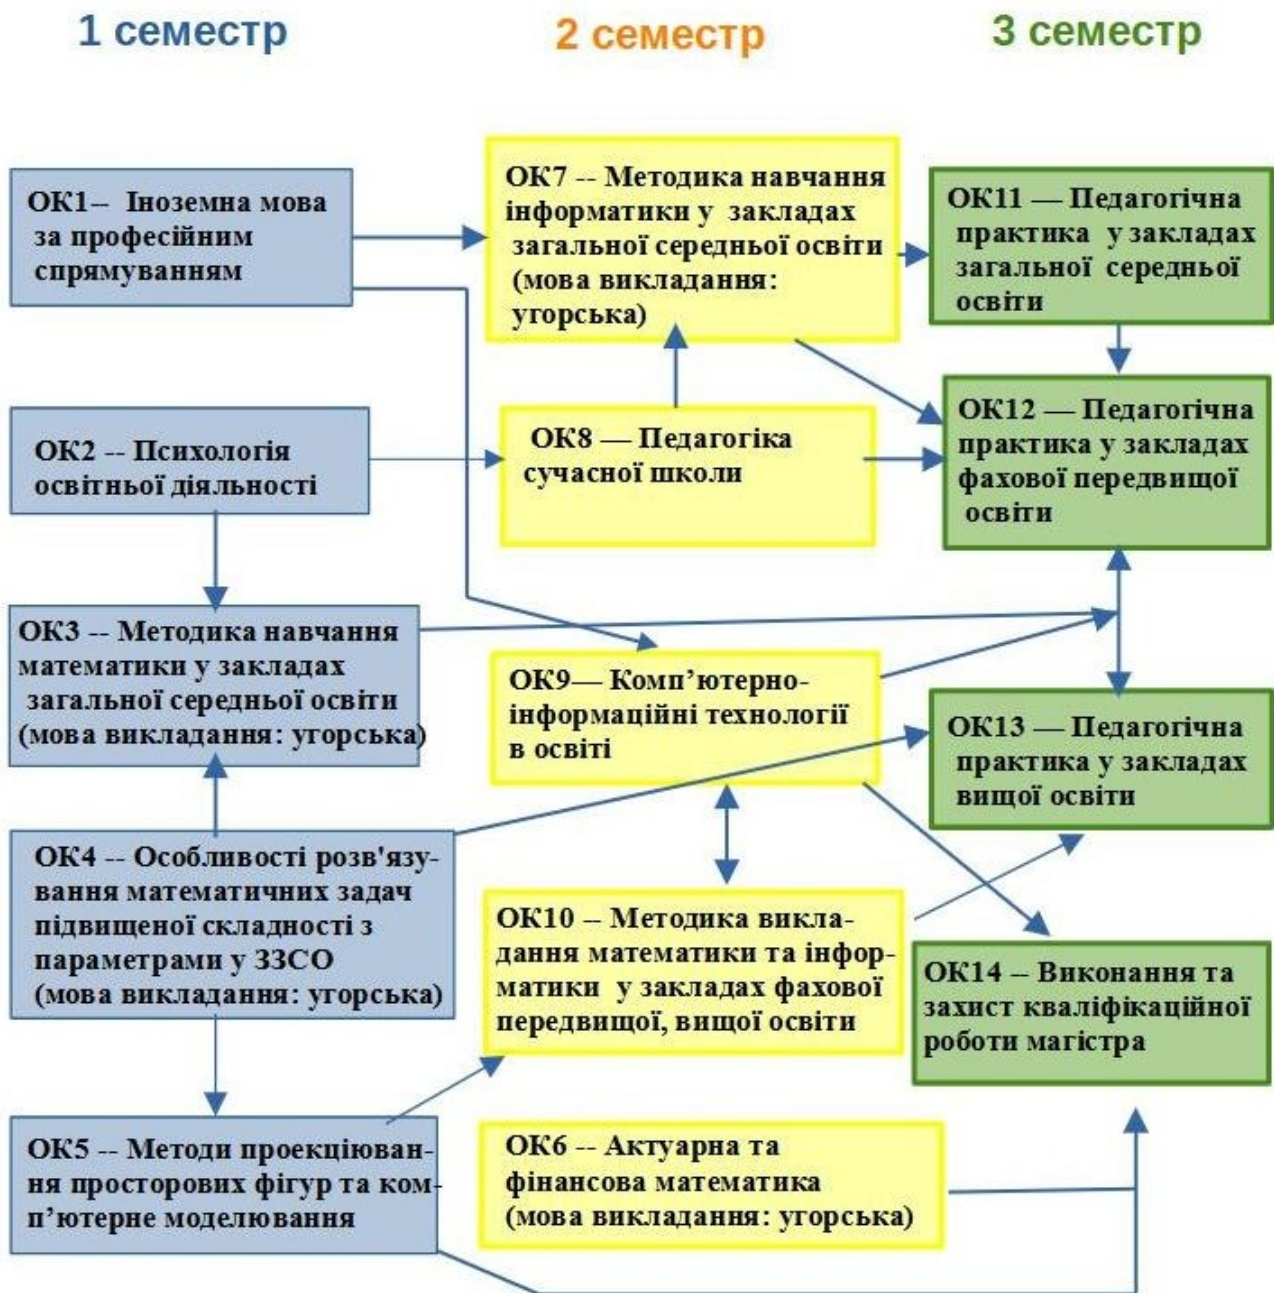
1 семестр

2 семестр

3 семестр

ОК1 – Іноземна мова за професійним спрямуванням

ОК7 -- Методика навчання інформатики у закладах загальної середньої освіти (мова викладання: угорська)

ОК11 — Педагогічна практика у закладах загальної середньої освіти

ОК2 -- Психологія освітньої діяльності

ОК8 — Педагогіка сучасної школи

ОК12 — Педагогічна практика у закладах фахової передвищої освіти

ОК3 -- Методика навчання математики у закладах загальної середньої освіти (мова викладання: угорська)

ОК9— Комп'ютерно-інформаційні технології в освіті

ОК13 — Педагогічна практика у закладах вищої освіти

ОК4 -- Особливості розв'язування математичних задач підвищеної складності з параметрами у ЗЗСО (мова викладання: угорська)

ОК10 – Методика викладання математики та інформатики у закладах фахової передвищої, вищої освіти

ОК14 – Виконання та захист кваліфікаційної роботи магістра

ОК5 -- Методи проекціювання просторових фігур та комп'ютерне моделювання

ОК6 -- Актуарна та фінансова математика (мова викладання: угорська)